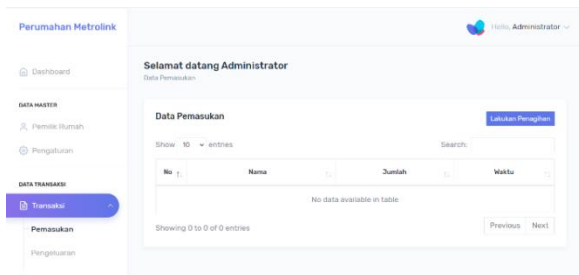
Perumahan Metrolink

Hello, Administrator

Dashboard

DATA MASTER

Pemilik Rumah

Pengaturan

DATA TRANSAKSI

Transaksi

Pemasukan

Pengeluaran

Selamat datang Administrator

Data Pemasukan

Data Pemasukan

Lakukan Penagihan

Show 10 entries

Search:

| No | Nama | Jumlah | Waktu |
|---|---|---|---|
| No data available in table | | | |

Showing 0 to 0 of 0 entries

Previous Next